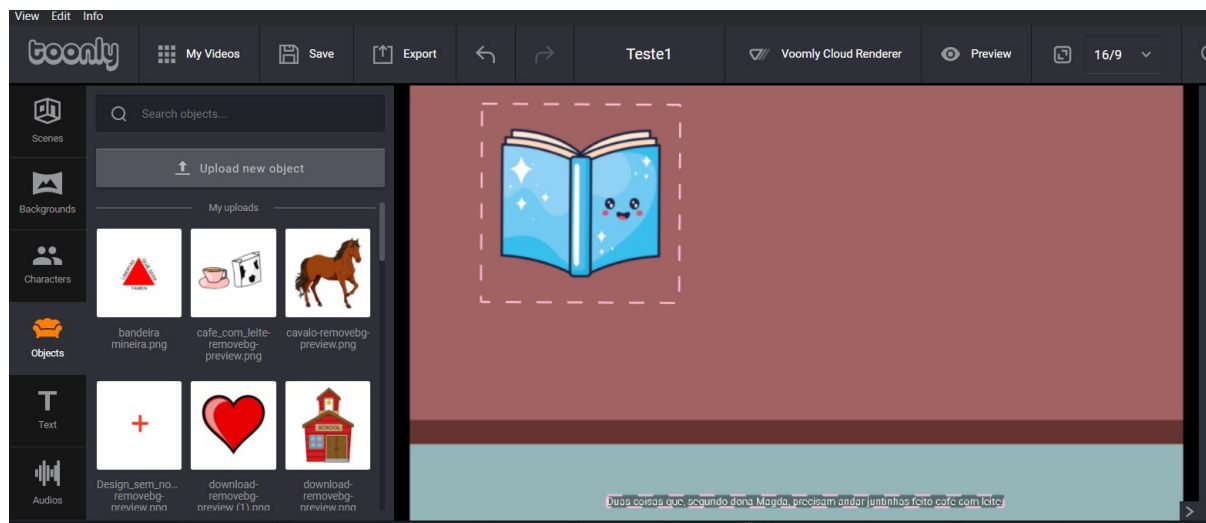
View Edit Info

toonly

My Videos

Save

Export

Teste1

Voomly Cloud Renderer

Preview

16/9

Scenes

Backgrounds

Characters

Objects

Text

Audios

Search objects...

Upload new object

My uploads

LIBERTAS QUAE SERA TAMEN

bandeira mineira.png

cafe_com_leite-removebg-preview.png

cavalo-removebg-preview.png

Design_sem_no...-removebg-preview.png

SCHOOL

download-removebg-preview (1).png

download-removebg-preview.png

Duas coisas que, segundo dona Magda, precisam andar juntinhas feito café com leite